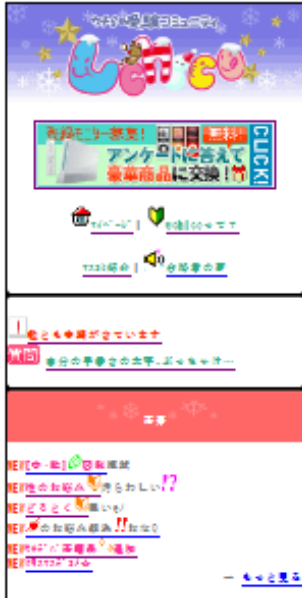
ケータイ恋愛コミュニティ

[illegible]

会員モニター募集! 無料登録 アンケートに答えて 豪華商品に交換! CLICK!

マイページ | 初めての方へ

ママ紹介 | 会員登録の声

! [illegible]

質問 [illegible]

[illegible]

NEW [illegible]
NEW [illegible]
NEW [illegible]
NEW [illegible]
NEW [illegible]
NEW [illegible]

→ もっと見る